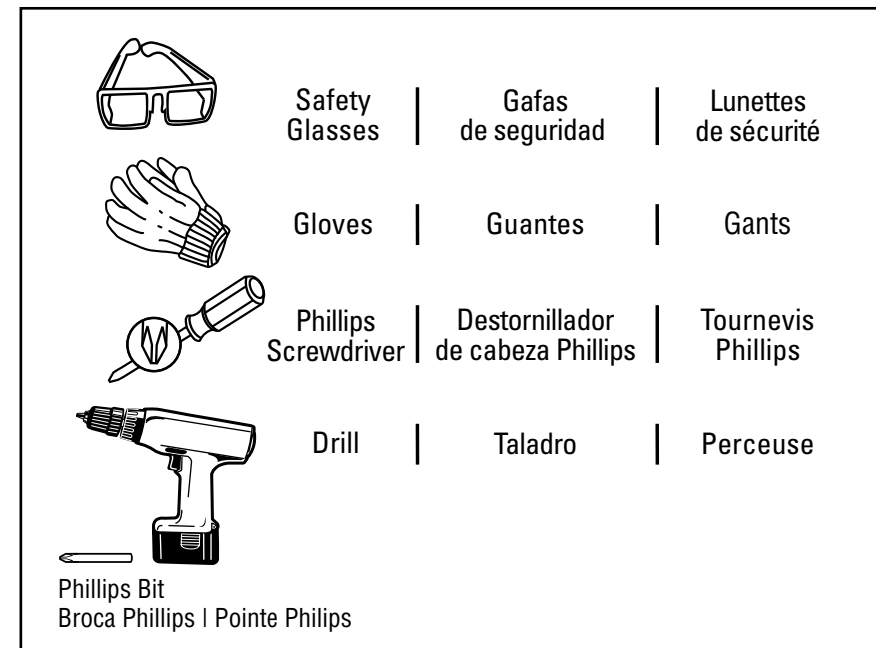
Safety Glasses | Gafas de seguridad | Lunettes de sécurité

Gloves | Guantes | Gants

Phillips Screwdriver | Destornillador de cabeza Phillips | Tournevis Phillips

Drill | Taladro | Perceuse

Phillips Bit
Broca Phillips | Pointe Philips